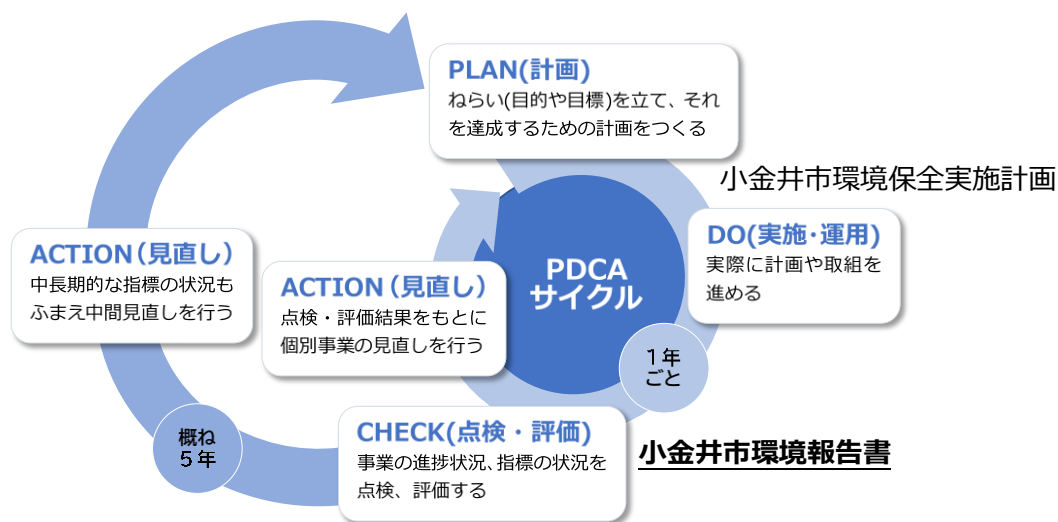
PLAN(計画)
ねらい(目的や目標)を立て、それを達成するための計画をつくる

小金井市環境保全実施計画

DO(実施・運用)
実際に計画や取組を進める

PDCA
サイクル

1年
ごと

ACTION（見直し）
中長期的な指標の状況もふまえ中間見直しを行う

ACTION（見直し）
点検・評価結果をもとに個別事業の見直しを行う

概ね
5年

CHECK(点検・評価)
事業の進捗状況、指標の状況を点検、評価する

小金井市環境報告書